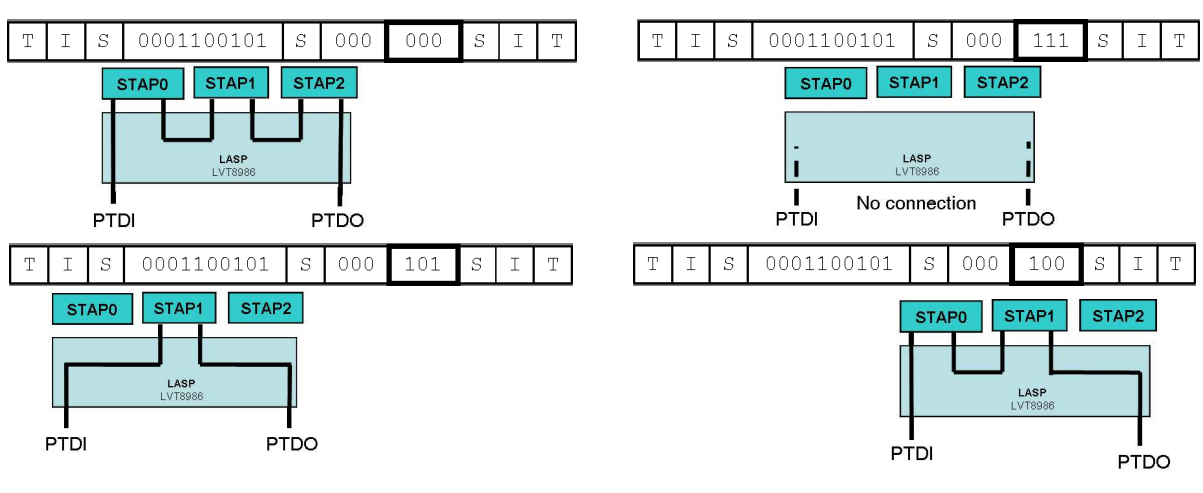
| T | I | S | 0001100101 | S | 000 | 000 | S | I | T |
|---|---|---|---|---|---|---|---|---|---|

STAP0 STAP1 STAP2

LASP
LVT8986

PTDI PTDO

| T | I | S | 0001100101 | S | 000 | 111 | S | I | T |
|---|---|---|---|---|---|---|---|---|---|

STAP0 STAP1 STAP2

LASP
LVT8986

PTDI No connection PTDO

| T | I | S | 0001100101 | S | 000 | 101 | S | I | T |
|---|---|---|---|---|---|---|---|---|---|

STAP0 STAP1 STAP2

LASP
LVT8986

PTDI PTDO

| T | I | S | 0001100101 | S | 000 | 100 | S | I | T |
|---|---|---|---|---|---|---|---|---|---|

STAP0 STAP1 STAP2

LASP
LVT8986

PTDI PTDO